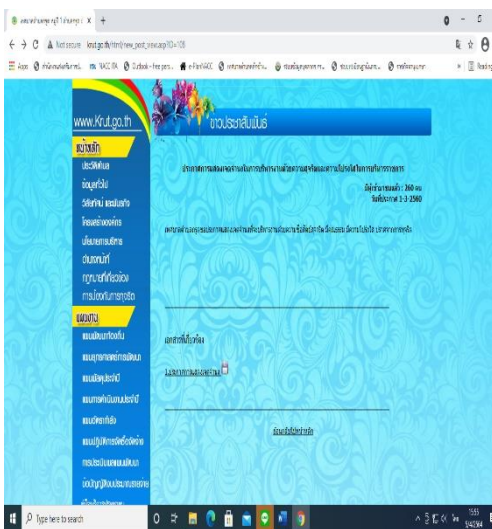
Not secure | krut.go.th/html/new_post_view.asp?ID=108

www.Krut.go.th

ข่าวประชาสัมพันธ์

หน้าหลัก

แผนงาน

ประกาศการเผยแพร่ผลการดำเนินการเกี่ยวกับความโปร่งใสในการจัดซื้อจัดจ้าง

ผู้เข้าชมแล้ว : 260 คน
วันที่ประกาศ 1-3-2560

เอกสารที่เกี่ยวข้อง

กลับหน้าหลัก

Type here to search

1:53
5/4/2564